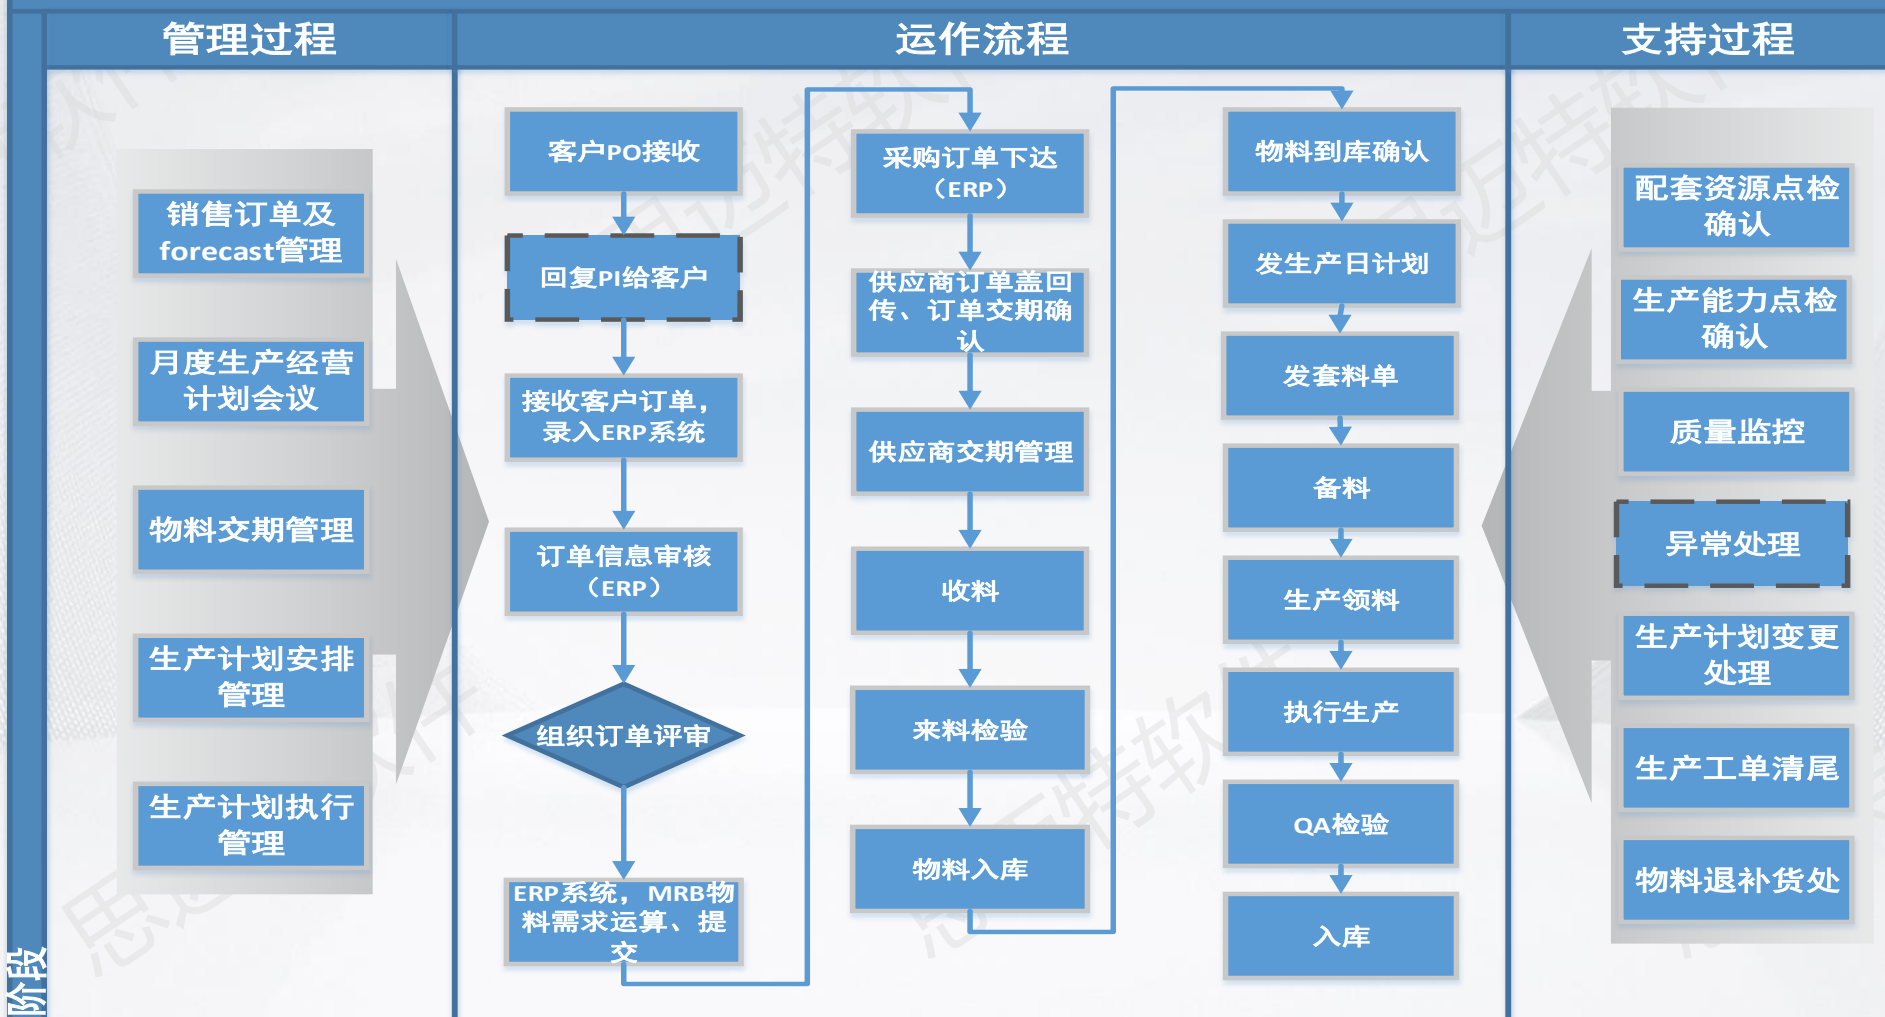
管理过程

运作流程

支持过程

销售订单及forecast管理

月度生产经营计划会议

物料交期管理

生产计划安排管理

生产计划执行管理

客户PO接收

回复PI给客户

接收客户订单，录入ERP系统

订单信息审核（ERP）

组织订单评审

ERP系统，MRB物料需求运算、提交

采购订单下达（ERP）

供应商订单盖回传、订单交期确认

供应商交期管理

收料

来料检验

物料入库

物料到库确认

发生产日计划

发套料单

备料

生产领料

执行生产

QA检验

入库

配套资源点检确认

生产能力点检确认

质量监控

异常处理

生产计划变更处理

生产工单清尾

物料退补货处

阶段